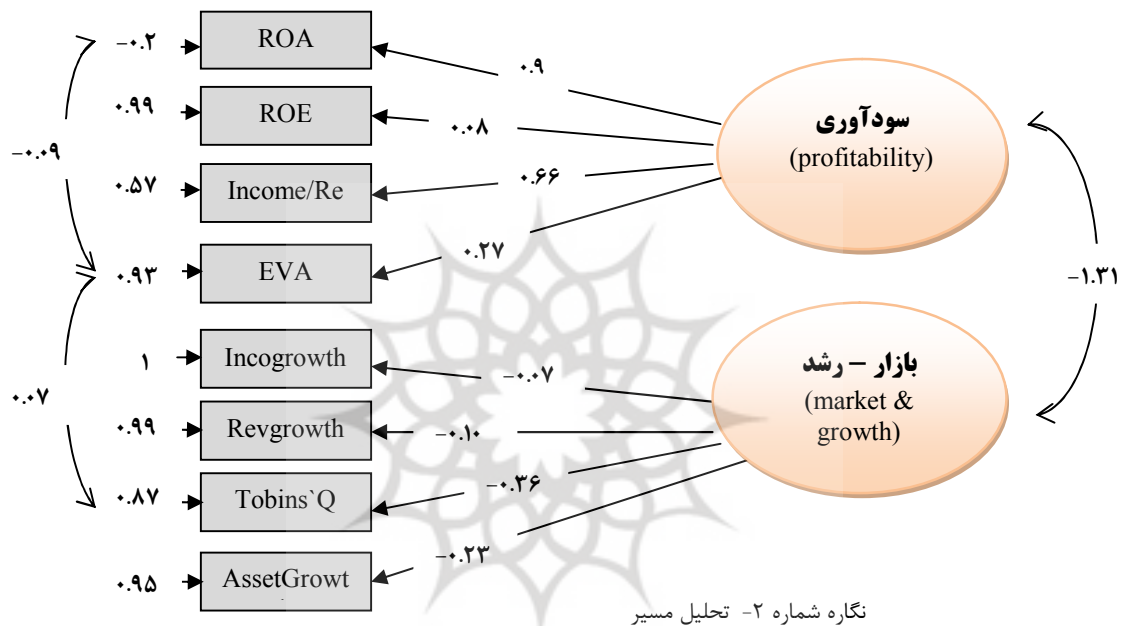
-۰.۲ ROA
۰.۹۹ ROE
-۰.۰۹
۰.۵۷ Income/Re
۰.۹۳ EVA
۱ Incogrowth
۰.۰۷
۰.۹۹ Revgrowth
۰.۸۷ Tobins`Q
۰.۹۵ AssetGrowt

۰.۹
۰.۰۸
۰.۶۶
۰.۲۷

سودآوری
(profitability)

-1.۳۱

-۰.۰۷
-۰.۱۰
-۰.۳۶
-۰.۲۳

بازار – رشد
(market & growth)

نگاره شماره ۲- تحلیل مسیر